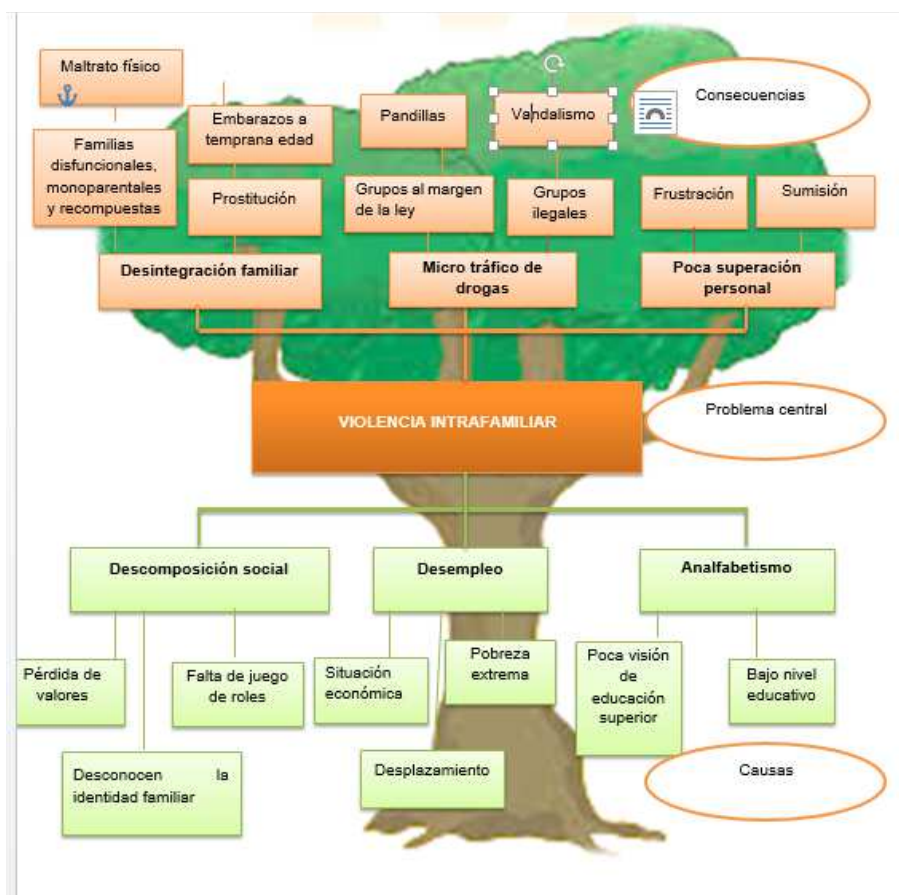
Maltrato físico

Embarazos a temprana edad

Pandillas

Vandalismo

Consecuencias

Familias disfuncionales, monoparentales y recompuestas

Prostitución

Grupos al margen de la ley

Grupos ilegales

Frustración

Sumisión

Desintegración familiar

Micro tráfico de drogas

Poca superación personal

VIOLENCIA INTRAFAMILIAR

Problema central

Descomposición social

Desempleo

Analfabetismo

Pérdida de valores

Falta de juego de roles

Situación económica

Pobreza extrema

Poca visión de educación superior

Bajo nivel educativo

Desconocen la identidad familiar

Desplazamiento

Causas